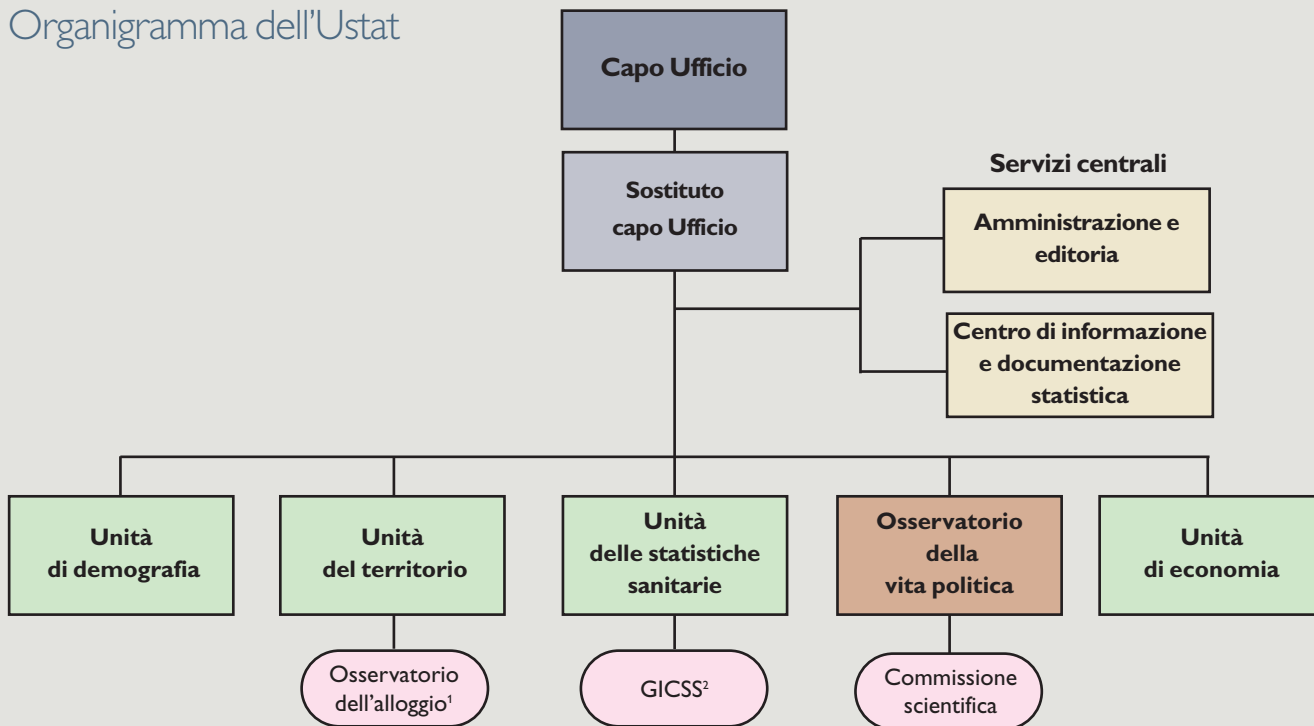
Organigramma dell'Ustat

Capo Ufficio

Sostituto capo Ufficio

Servizi centrali

Amministrazione e editoria

Centro di informazione e documentazione statistica

Unità di demografia

Unità del territorio

Unità delle statistiche sanitarie

Osservatorio della vita politica

Unità di economia

Osservatorio dell'alloggio$^1$

GICSS$^2$

Commissione scientifica